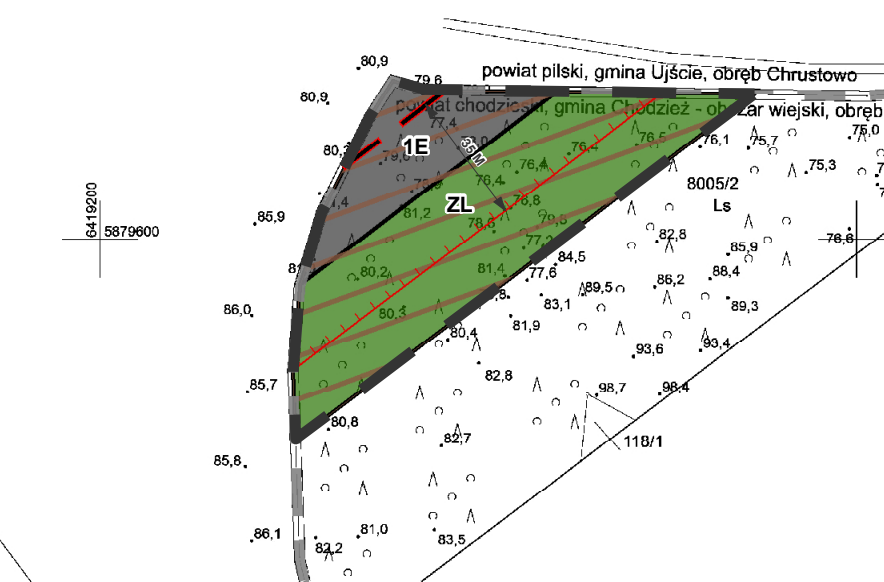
80,9
79,6
powiat pilski, gmina Ujście, obręb Chrustowo
80,9
powiat chodzieski, gmina Chodzież - obszar wiejski, obręb
77,4
1E
35 M
80,3
79,6
76,4
76,5
76,1
75,7
75,0
76,4
75,3
6419200
5879600
85,9
81,2
ZL
76,8
8005/2
Ls
78,6
82,8
77,2
76,6
80,2
84,5
85,9
88,4
81,4
77,6
89,5
86,2
89,3
86,0
80,3
83,1
80,4
81,9
93,6
93,4
82,8
85,7
98,7
98,4
80,8
118/1
82,7
85,8
81,0
86,1
82,2
83,5